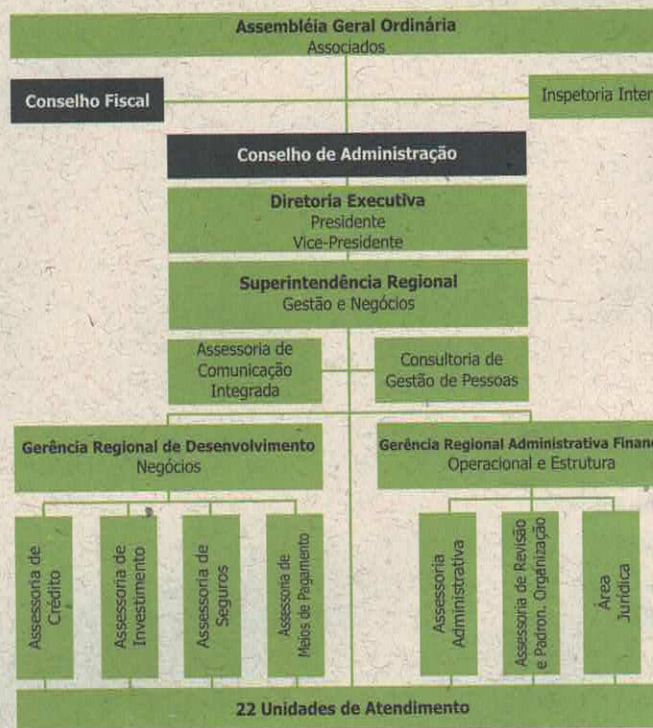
Assembléia Geral Ordinária
Associados

Conselho Fiscal

Inspetoria Inter

Conselho de Administração

Diretoria Executiva
Presidente
Vice-Presidente

Superintendência Regional
Gestão e Negócios

Assessoria de Comunicação Integrada

Consultoria de Gestão de Pessoas

Gerência Regional de Desenvolvimento
Negócios

Gerência Regional Administrativa Financ
Operacional e Estrutura

Assessoria de Crédito

Assessoria de Investimento

Assessoria de Seguros

Assessoria de Meios de Pagamento

Assessoria Administrativa

Assessoria de Revisão e Padron. Organização

Área Jurídica

22 Unidades de Atendimento